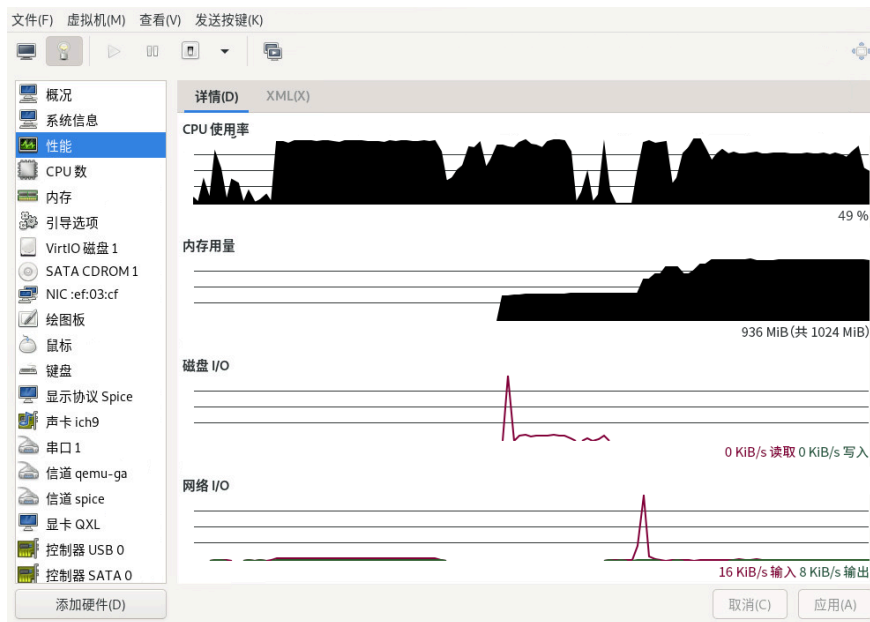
文件(F) 虚拟机(M) 查看(V) 发送按键(K)

概况
系统信息
性能
CPU 数
内存
引导选项
VirtIO 磁盘 1
SATA CDROM 1
NIC :ef:03:cf
绘图板
鼠标
键盘
显示协议 Spice
声卡 ich9
串口 1
信道 qemu-ga
信道 spice
显卡 QXL
控制器 USB 0
控制器 SATA 0

添加硬件(D)

详情(D) XML(X)

CPU 使用率
49 %

内存用量
936 MiB (共 1024 MiB)

磁盘 I/O
0 KiB/s 读取 0 KiB/s 写入

网络 I/O
16 KiB/s 输入 8 KiB/s 输出

取消(C) 应用(A)